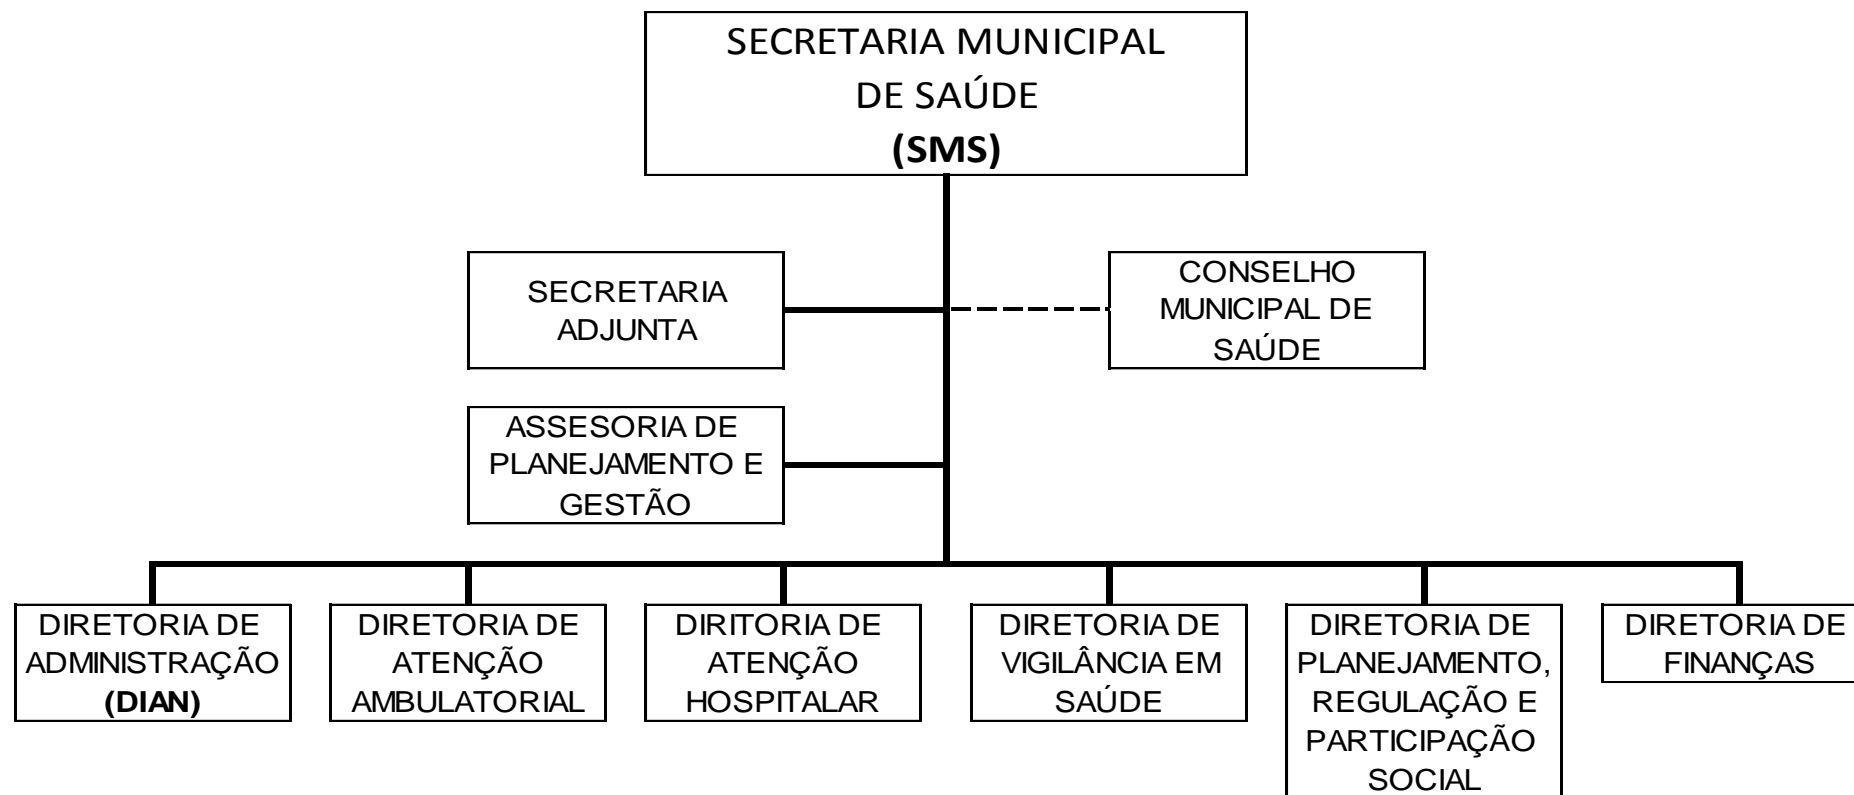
SECRETARIA MUNICIPAL DE SAÚDE
**(SMS)**

SECRETARIA ADJUNTA

CONSELHO MUNICIPAL DE SAÚDE

ASSESORIA DE PLANEJAMENTO E GESTÃO

DIRETORIA DE ADMINISTRAÇÃO
**(DIAN)**

DIRETORIA DE ATENÇÃO AMBULATORIAL

DIRITORIA DE ATENÇÃO HOSPITALAR

DIRETORIA DE VIGILÂNCIA EM SAÚDE

DIRETORIA DE PLANEJAMENTO, REGULAÇÃO E PARTICIPAÇÃO SOCIAL

DIRETORIA DE FINANÇAS